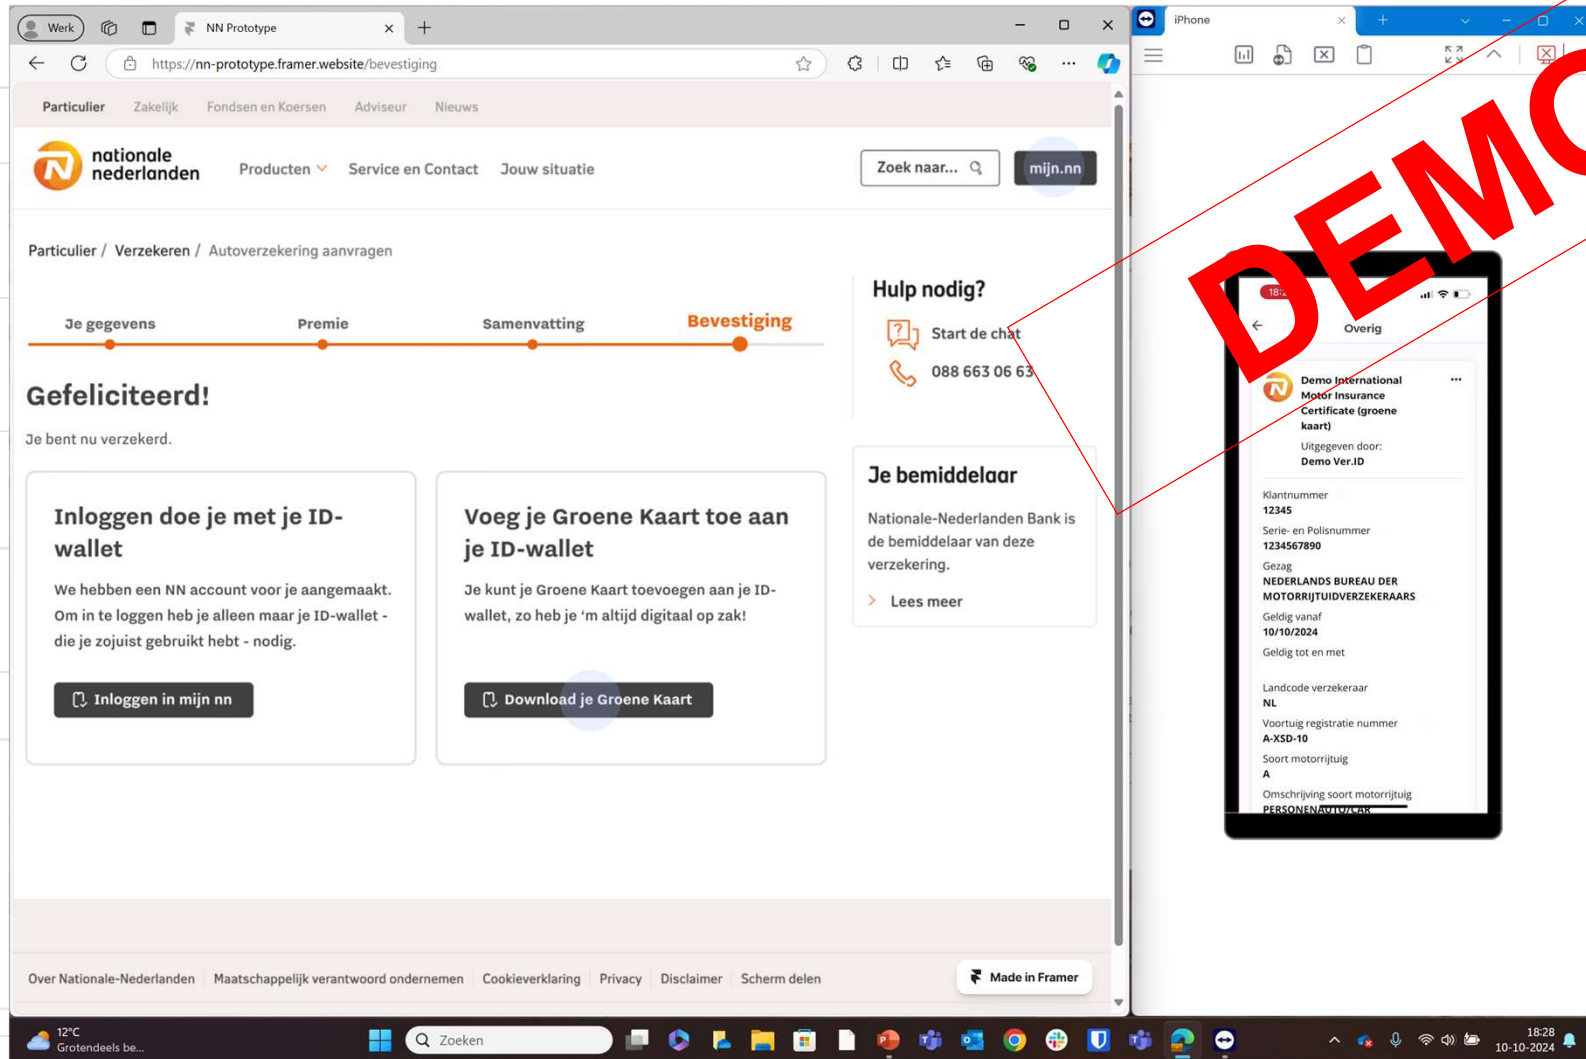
Werk

NN Prototype

https://nn-prototype.framer.website/bevestiging

Particulier Zakelijk Fondsen en Koersen Adviseur Nieuws

nationale nederlanden

Producten Service en Contact Jouw situatie

Zoek naar...

mijn.nn

Particulier / Verzekeren / Autoverzekering aanvragen

Je gegevens Premie Samenvatting Bevestiging

Gefeliciteerd!

Je bent nu verzekerd.

Inloggen doe je met je ID-wallet

We hebben een NN account voor je aangemaakt. Om in te loggen heb je alleen maar je ID-wallet - die je zojuist gebruikt hebt - nodig.

Inloggen in mijn nn

Voeg je Groene Kaart toe aan je ID-wallet

Je kunt je Groene Kaart toevoegen aan je ID-wallet, zo heb je 'm altijd digitaal op zak!

Download je Groene Kaart

Hulp nodig?

Start de chat

088 663 06 63

Je bemiddelaar

Nationale-Nederlanden Bank is de bemiddelaar van deze verzekering.

Lees meer

Over Nationale-Nederlanden Maatschappelijk verantwoord ondernemen Cookieverklaring Privacy Disclaimer Scherm delen

Made in Framer

iPhone

DEMO

18:2

Overig

Demo International Motor Insurance Certificate (groene kaart)

Uitgegeven door:
Demo Ver.ID

Klantnummer
12345

Serie- en Polisnummer
1234567890

Gezag
NEDERLANDS BUREAU DER MOTORRIJTUIDVERZEKERAARS

Geldig vanaf
10/10/2024

Geldig tot en met

Landcode verzekeraar
NL

Voortuig registratie nummer
A-XSD-10

Soort motorrijtuig
A

Omschrijving soort motorrijtuig
PERSONENAUTO/CAR

12°C
Grotendeels be...

Zoeken

18:28
10-10-2024